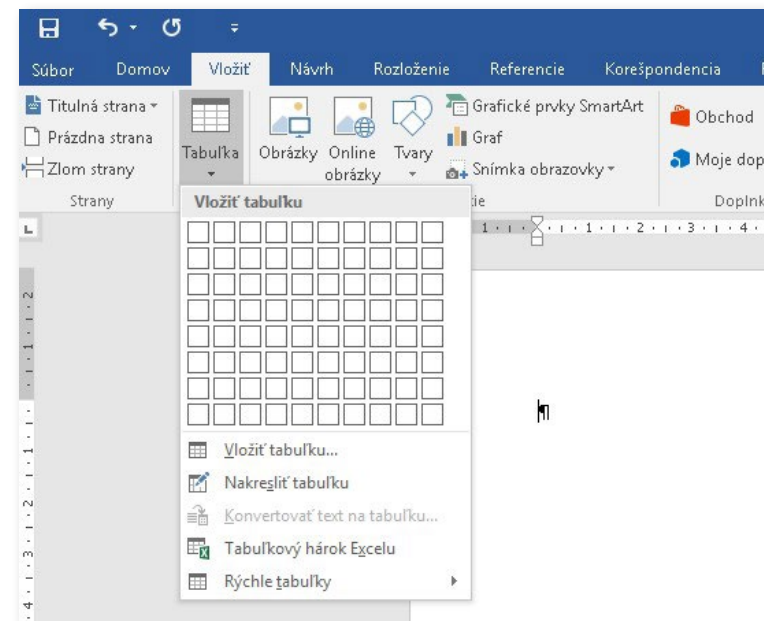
Súbor Domov Vložiť Návrh Rozloženie Referencie Korešpondencia

Titulná strana
Prázdna strana
Zlom strany
Strany

Tabuľka

Obrázky Online obrázky Tvary

Grafické prvky SmartArt
Graf
Snímka obrazovky

Obchod
Moje dop
Doplnk

Vložiť tabuľku

Vložiť tabuľku...
Nakresliť tabuľku
Konvertovať text na tabuľku...
Tabuľkový hárok Excelu
Rýchle tabuľky

¶